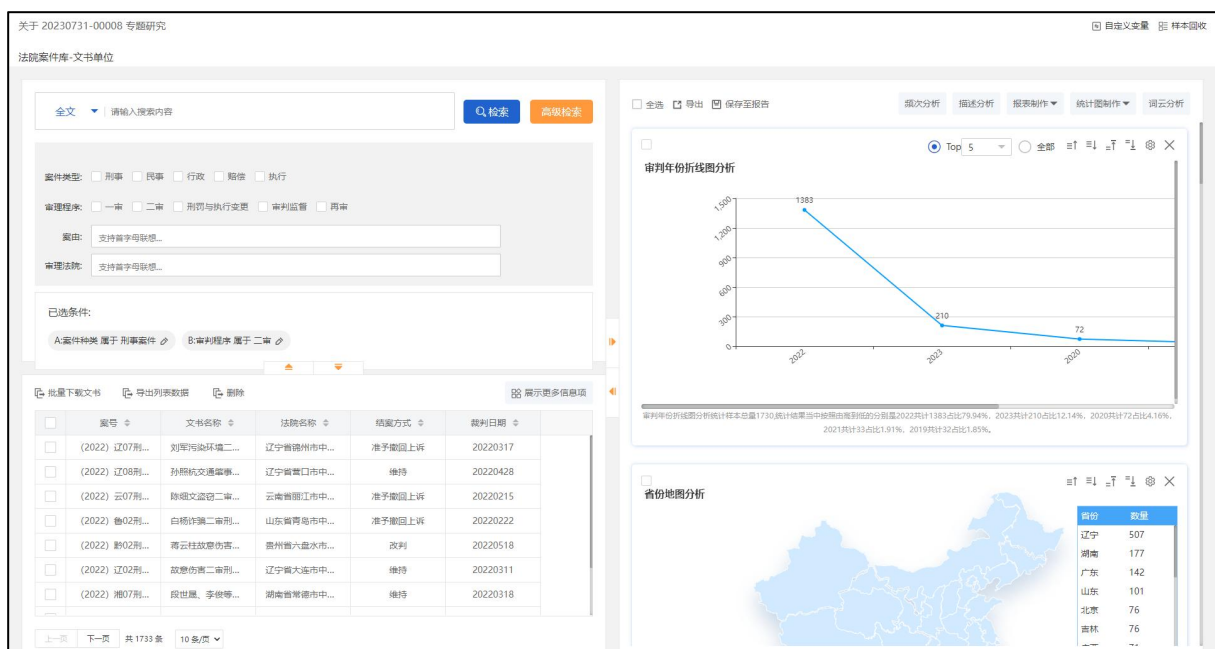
关于 20230731-00008 专题研究

自定义变量 样本回收

法院案件库-文书单位

全文 ▼ 请输入搜索内容

检索 高级检索

案件类型: 刑事 民事 行政 赔偿 执行

审理程序: 一审 二审 刑罚与执行变更 审判监督 再审

案由: 支持首字母联想...

审理法院: 支持首字母联想...

已选条件:

A:案件种类 属于 刑事案件 B:审判程序 属于 二审

批量下载文书 导出列表数据 删除 展示更多信息项

| | 案号 | 文书名称 | 法院名称 | 结案方式 | 裁判日期 |
|---|---|---|---|---|---|
| | (2022) 辽07刑... | 刘军污染环境二... | 辽宁省锦州市中... | 准予撤回上诉 | 20220317 |
| | (2022) 辽08刑... | 孙照杭交通肇事... | 辽宁省营口市中... | 维持 | 20220428 |
| | (2022) 云07刑... | 陈细文盗窃二审... | 云南省丽江市中... | 准予撤回上诉 | 20220215 |
| | (2022) 鲁02刑... | 白杨诈骗二审刑... | 山东省青岛市中... | 准予撤回上诉 | 20220222 |
| | (2022) 黔02刑... | 蒋云柱故意伤害... | 贵州省六盘水市... | 改判 | 20220518 |
| | (2022) 辽02刑... | 故意伤害二审刑... | 辽宁省大连市中... | 维持 | 20220311 |
| | (2022) 湘07刑... | 段世晨、李俊等... | 湖南省常德市中... | 维持 | 20220318 |

上一页 下一页 共 1733 条 10 条/页

全选 导出 保存至报告

频次分析 描述分析 报表制作 ▼ 统计图制作 ▼ 词云分析

Top 5 全部

审判年份折线图分析

1,500
1,200
900
600
300
0

1383
210
72

2022
2023
2020

审判年份折线图分析统计样本总量1730,统计结果当中按照由高到低的分别是2022共计1383占比79.94%、2023共计210占比12.14%、2020共计72占比4.16%、2021共计33占比1.91%、2019共计32占比1.85%。

省份地图分析

| 省份 | 数量 |
|---|---|
| 辽宁 | 507 |
| 湖南 | 177 |
| 广东 | 142 |
| 山东 | 101 |
| 北京 | 76 |
| 吉林 | 76 |